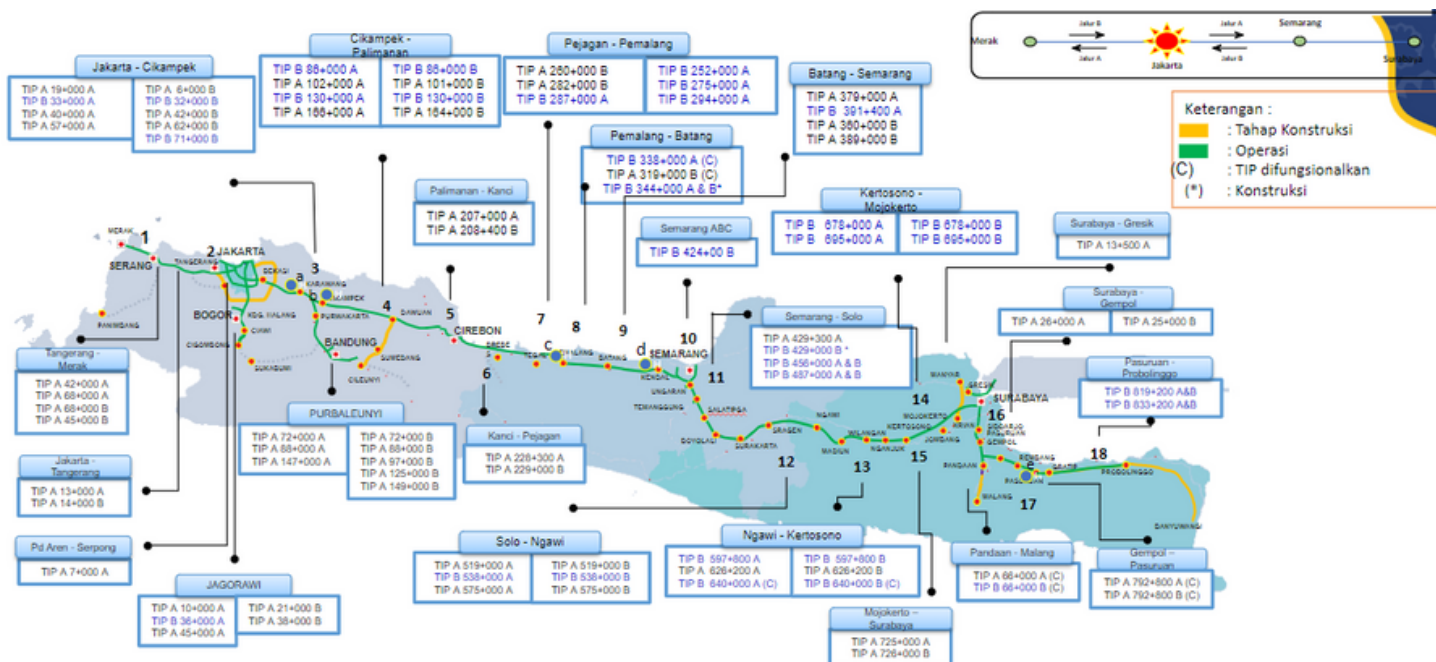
Merak
Jalur B
Jalur A
Jakarta
Jalur A
Jalur B
Semarang
Surabaya

Keterangan :
: Tahap Konstruksi
: Operasi
(C) : TIP difungsionalkan
(*) : Konstruksi

Jakarta - Cikampek
TIP A 19+000 A
TIP B 33+000 A
TIP A 40+000 A
TIP A 57+000 A
TIP A 6+000 B
TIP B 32+000 B
TIP A 42+000 B
TIP A 62+000 B
TIP B 71+000 B

Cikampek - Palimanan
TIP B 86+000 A
TIP A 102+000 A
TIP B 130+000 A
TIP A 166+000 A
TIP B 86+000 B
TIP A 101+000 B
TIP B 130+000 B
TIP A 164+000 B

Pejagan - Pemalang
TIP A 260+000 B
TIP A 282+000 B
TIP B 287+000 A
TIP B 252+000 A
TIP B 275+000 A
TIP B 294+000 A

Batang - Semarang
TIP A 379+000 A
TIP B 391+400 A
TIP A 360+000 B
TIP A 389+000 B

Pemalang - Batang
TIP B 338+000 A (C)
TIP A 319+000 B (C)
TIP B 344+000 A & B*

Palimanan - Kanci
TIP A 207+000 A
TIP A 208+400 B

Semarang ABC
TIP B 424+00 B

Kertosono - Mojokerto
TIP B 678+000 A
TIP B 695+000 A
TIP B 678+000 B
TIP B 695+000 B

Surabaya - Gresik
TIP A 13+500 A

Surabaya - Gempol
TIP A 26+000 A
TIP A 25+000 B

Semarang - Solo
TIP A 429+300 A
TIP B 429+000 B *
TIP B 456+000 A & B
TIP B 487+000 A & B

Pasuruan - Probolinggo
TIP B 819+200 A&B
TIP B 833+200 A&B

Tangerang - Merak
TIP A 42+000 A
TIP A 68+000 A
TIP A 68+000 B
TIP A 45+000 B

PURBALEUNYI
TIP A 72+000 A
TIP A 88+000 A
TIP A 147+000 A
TIP A 72+000 B
TIP A 88+000 B
TIP A 97+000 B
TIP A 125+000 B
TIP A 149+000 B

Kanci - Pejagan
TIP A 226+300 A
TIP A 229+000 B

Jakarta - Tangerang
TIP A 13+000 A
TIP A 14+000 B

Pd Aren - Serpong
TIP A 7+000 A

JAGORAWI
TIP A 10+000 A
TIP B 36+000 A
TIP A 45+000 A
TIP A 21+000 B
TIP A 38+000 B

Solo - Ngawi
TIP A 519+000 A
TIP B 538+000 A
TIP A 575+000 A
TIP A 519+000 B
TIP B 538+000 B
TIP A 575+000 B

Ngawi - Kertosono
TIP B 597+800 A
TIP A 626+200 A
TIP B 640+000 A (C)
TIP B 597+800 B
TIP A 626+200 B
TIP B 640+000 B (C)

Mojokerto - Surabaya
TIP A 725+000 A
TIP A 726+000 B

Pandaan - Malang
TIP A 66+000 A (C)
TIP B 66+000 B (C)

Gempol - Pasuruan
TIP A 792+800 A (C)
TIP A 792+800 B (C)

MERAK 1 SERANG TANGERANG 2 JAKARTA BEKASI a 3 KARAWANG b CIKAMPEK BOGOR KDG. MALANG PURWAKARTA CIAWI 4 DAWUAN CIBUNGBULANG SUKABUMI BANDUNG SUMEDANG CILEUNYI PANIMBANG 5 CIREBON 6 BREBES 7 c TEGAL 8 PEMALANG 9 BATANG d 10 SEMARANG KENDAL UNGARAN TEMANGGUNG 11 SALATIGA BOYOLALI SURAKARTA SRAGEN 12 NGAWI MADIUN WILANGAN 13 NGANJUK KERTOSONO MOJOKERTO 14 15 JOMBANG KRIAN MANYAR GRESIK SURABAYA 16 SIDOARJO PASURUAN GEMPOL PANDAAN MALANG REMBANG e PASURUAN GRATI 17 18 PROBOLINGGO BANYUWANGI